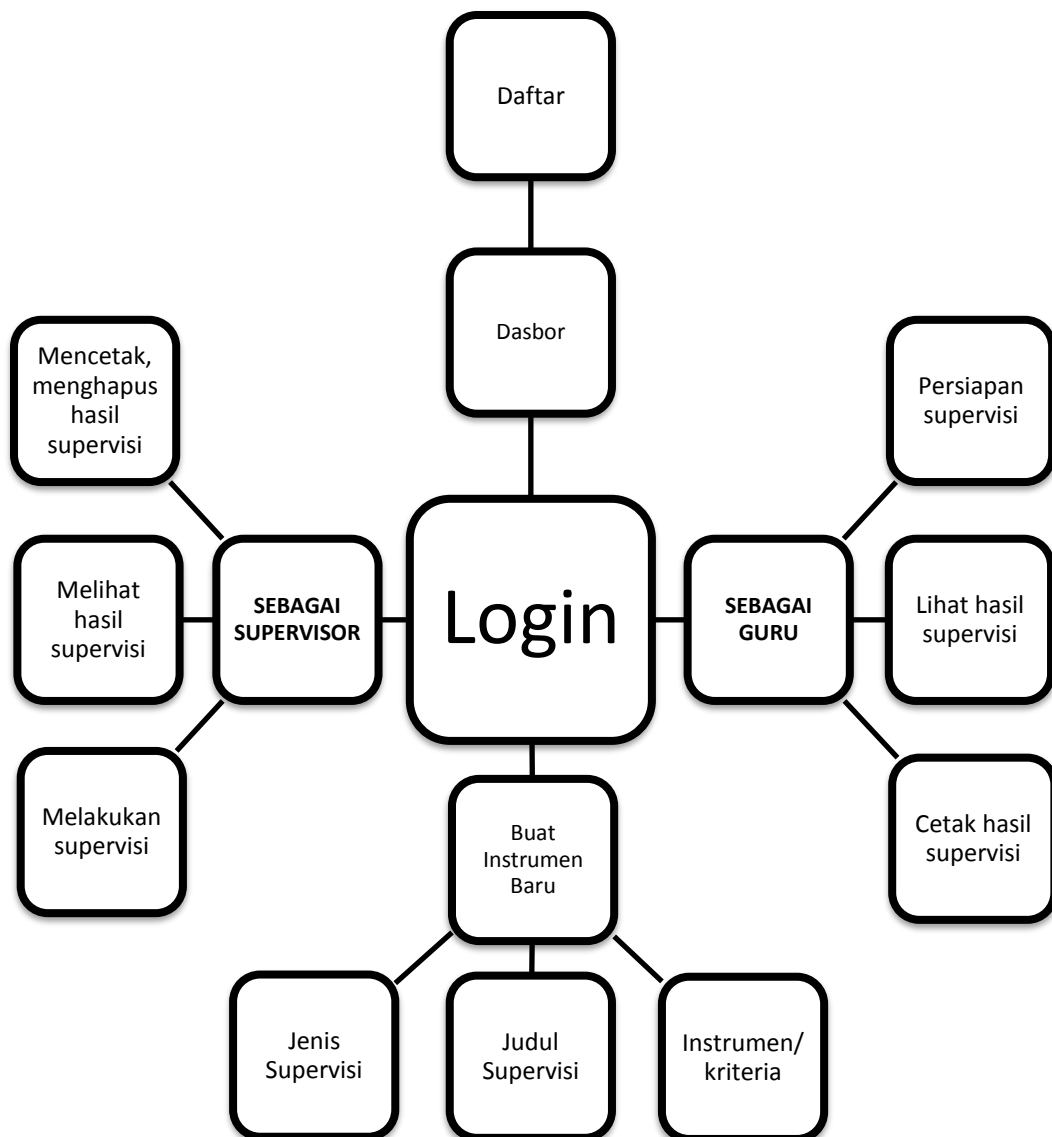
Daftar

Dasbor

Mencetak, menghapus hasil supervisi

Persiapan supervisi

Melihat hasil supervisi

**SEBAGAI SUPERVISOR**

Login

**SEBAGAI GURU**

Lihat hasil supervisi

Melakukan supervisi

Buat Instrumen Baru

Cetak hasil supervisi

Jenis Supervisi

Judul Supervisi

Instrumen/ kriteria